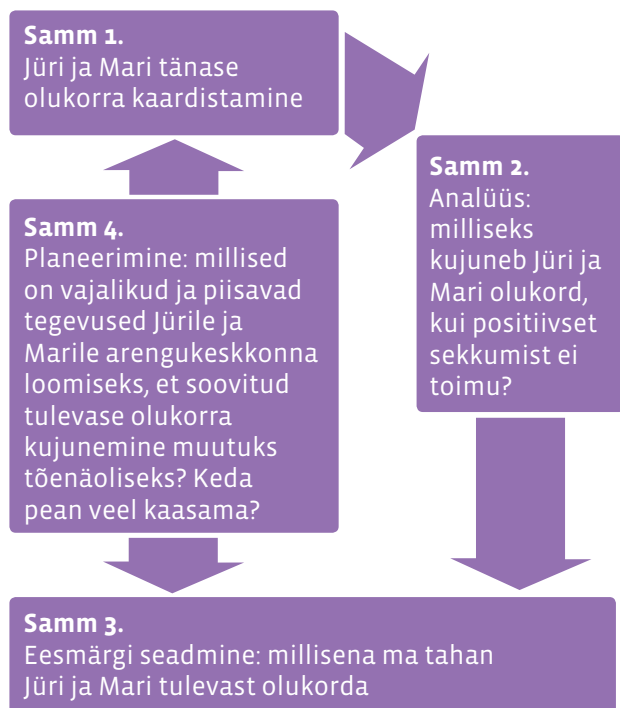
Samm 1.
Jüri ja Mari tänase olukorra kaardistamine

Samm 2.
Analüüs: milliseks kujuneb Jüri ja Mari olukord, kui positiivset sekkumist ei toimu?

Samm 4.
Planeerimine: millised on vajalikud ja piisavad tegevused Jürile ja Marile arengukeskkonna loomiseks, et soovitud tulevase olukorra kujunemine muutuks tõenäoliseks? Keda pean veel kaasama?

Samm 3.
Eesmärgi seadmine: millisena ma tahan Jüri ja Mari tulevast olukorda